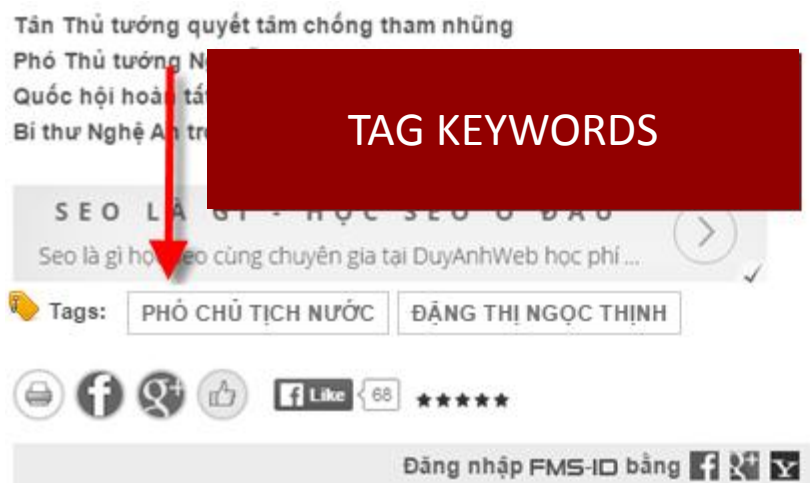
Tân Thủ tướng quyết tâm chống tham nhũng
Phó Thủ tướng N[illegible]
Quốc hội hoà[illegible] tấ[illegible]
Bí thư Nghệ A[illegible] tr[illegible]

TAG KEYWORDS

SEO LÀ GÌ - HỌC SEO Ở ĐÂU
Seo là gì họ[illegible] eo cùng chuyên gia tại DuyAnhWeb học phí ...

Tags: PHÓ CHỦ TỊCH NƯỚC ĐẶNG THỊ NGỌC THỊNH

Like 68

Đăng nhập FMS-ID bằng